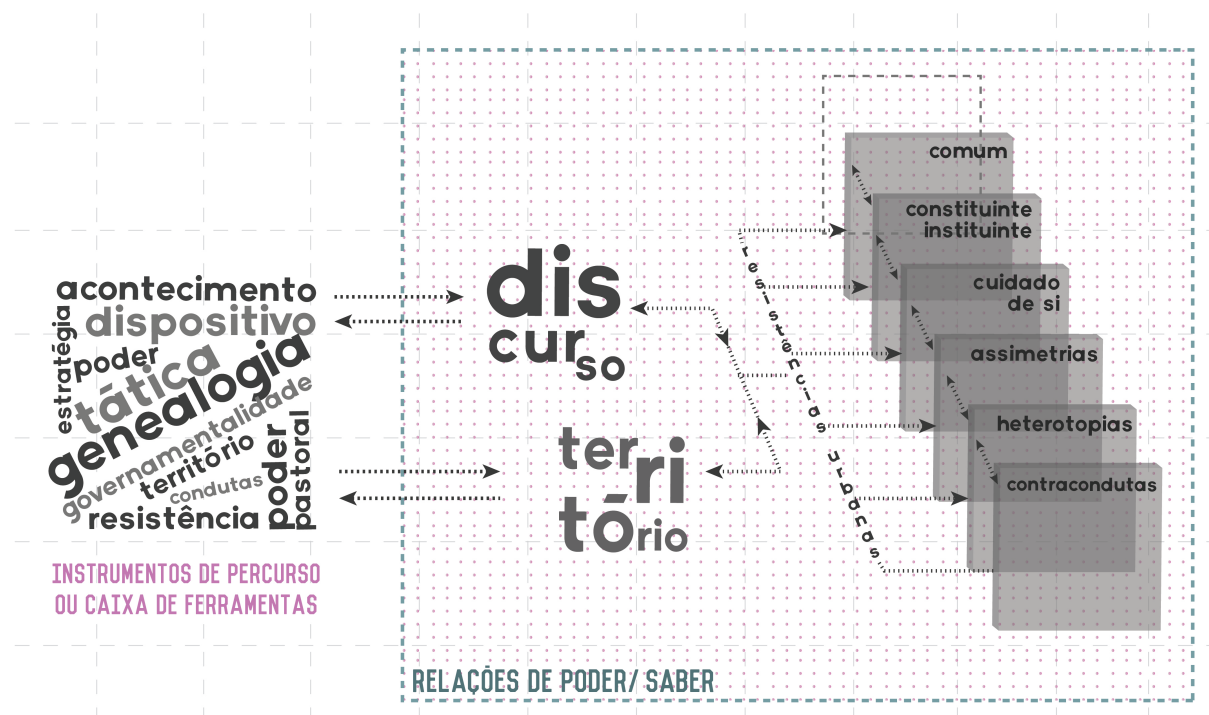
acontecimento
dispositivo
estratégia
poder
tática
genealogia
governamentalidade
território
condutas
poder
pastoral
resistência

INSTRUMENTOS DE PERCURSO
OU CAIXA DE FERRAMENTAS

dis
curso

ter
ri
tório

resistências urbanas

comum
constituinte
instituinte
cuidado
de si
assimetrias
heterotopias
contracondutas

RELAÇÕES DE PODER/ SABER